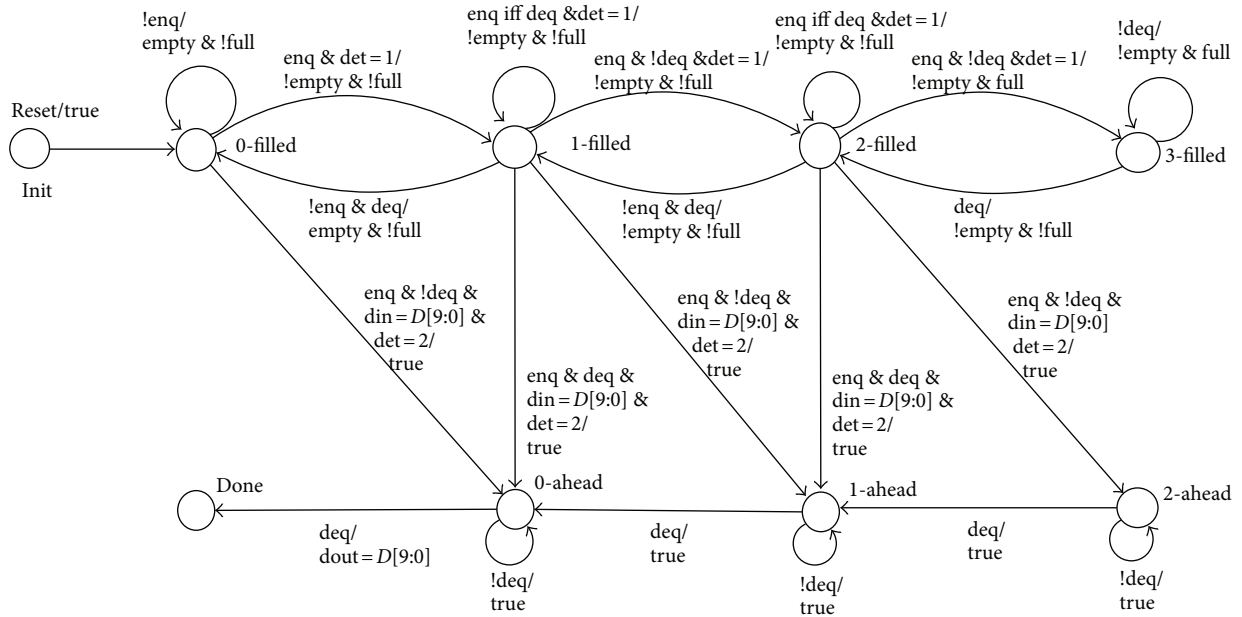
!enq/
empty & !full

enq iff deq &det = 1/
!empty & !full

enq iff deq &det = 1/
!empty & !full

!deq/
!empty & full

enq & det = 1/
!empty & !full

enq & !deq &det = 1/
!empty & !full

enq & !deq &det = 1/
!empty & full

Reset/true

Init

0-filled

1-filled

2-filled

3-filled

!enq & deq/
empty & !full

!enq & deq/
!empty & !full

deq/
!empty & !full

enq & !deq &
din = $D$[9:0] &
det = 2/
true

enq & !deq &
din = $D$[9:0] &
det = 2/
true

enq & !deq &
din = $D$[9:0]
det = 2/
true

enq & deq &
din = $D$[9:0] &
det = 2/
true

enq & deq &
din = $D$[9:0] &
det = 2/
true

Done

0-ahead

1-ahead

2-ahead

deq/
dout = $D$[9:0]

deq/
true

deq/
true

!deq/
true

!deq/
true

!deq/
true